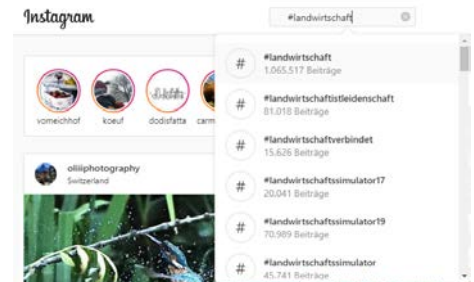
Instagram

#landwirtschaft

vomeichhof
koeuf
dodisfatta
carm

oliiiphotography
Switzerland

#landwirtschaft
1.065.517 Beiträge

#landwirtschaftistleidenschaft
81.018 Beiträge

#landwirtschaftverbindet
15.626 Beiträge

#landwirtschaftssimulator17
20.041 Beiträge

#landwirtschaftssimulator19
70.989 Beiträge

#landwirtschaftssimulator
45.741 Beiträge